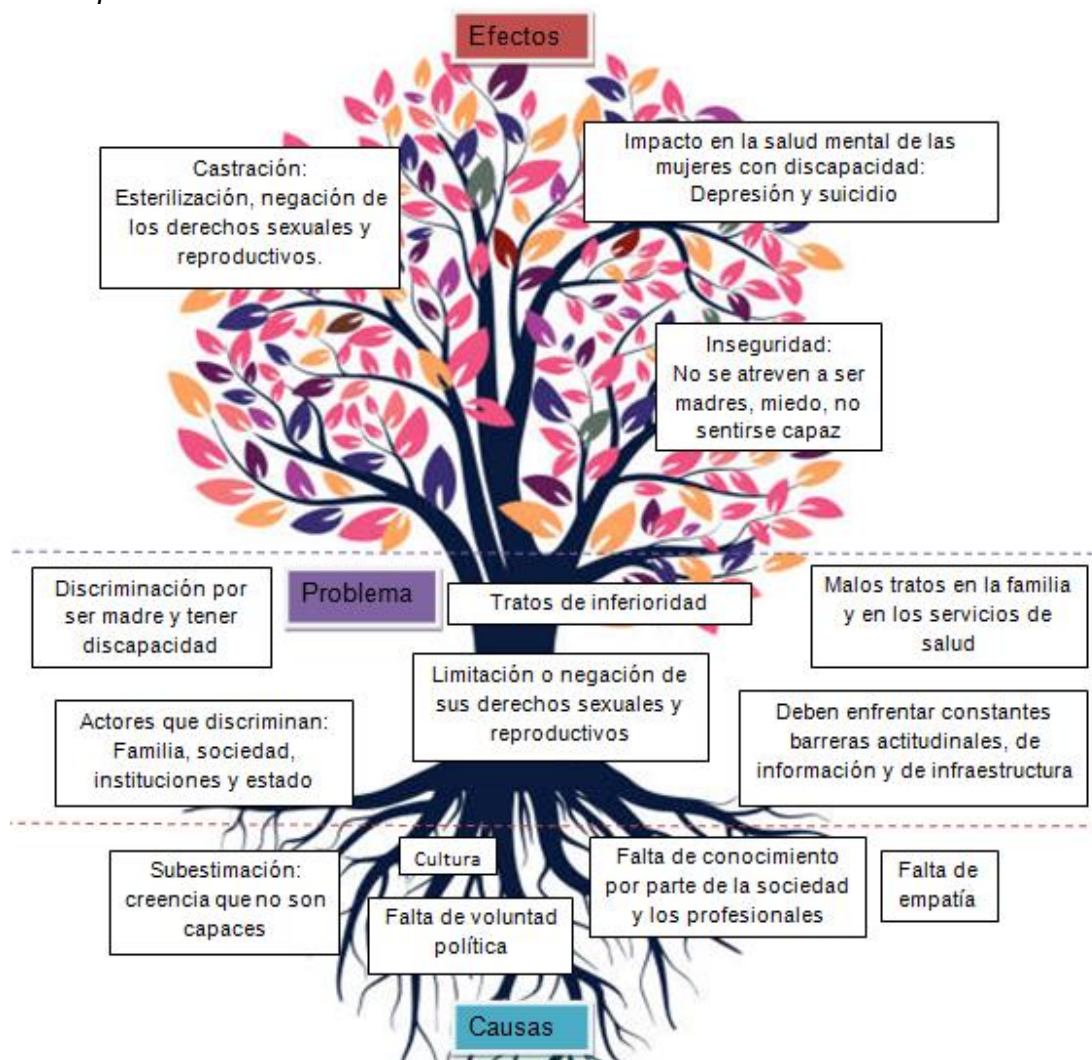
Efectos

Castración: Esterilización, negación de los derechos sexuales y reproductivos.

Impacto en la salud mental de las mujeres con discapacidad: Depresión y suicidio

Inseguridad: No se atreven a ser madres, miedo, no sentirse capaz

Discriminación por ser madre y tener discapacidad

Problema

Tratos de inferioridad

Malos tratos en la familia y en los servicios de salud

Limitación o negación de sus derechos sexuales y reproductivos

Actores que discriminan: Familia, sociedad, instituciones y estado

Deben enfrentar constantes barreras actitudinales, de información y de infraestructura

Subestimación: creencia que no son capaces

Cultura

Falta de voluntad política

Falta de conocimiento por parte de la sociedad y los profesionales

Falta de empatía

Causas